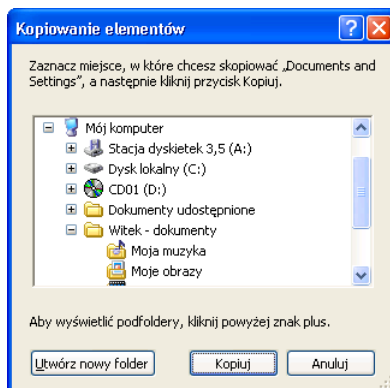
Kopiowanie elementów

Zaznacz miejsce, w które chcesz skopiować „Documents and Settings", a następnie kliknij przycisk Kopiuj.

Mój komputer
Stacja dyskietek 3,5 (A:)
Dysk lokalny (C:)
CD01 (D:)
Dokumenty udostępnione
Witek - dokumenty
Moja muzyka
Moje obrazy

Aby wyświetlić podfoldery, kliknij powyżej znak plus.

Utwórz nowy folder
Kopiuj
Anuluj